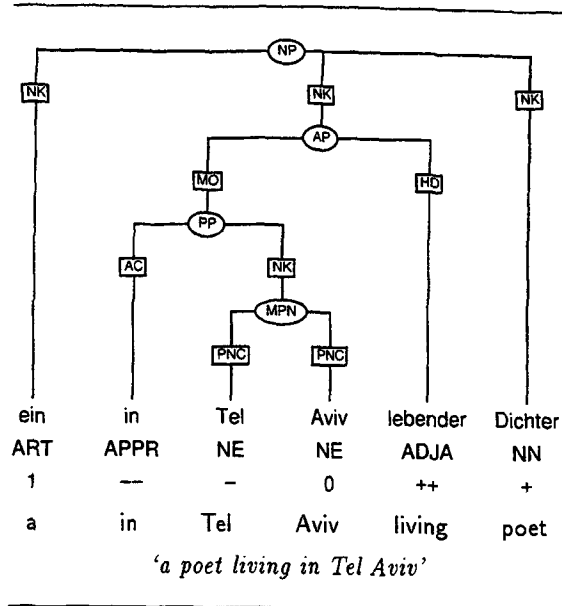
NP

NK NK NK

AP

MO HD

PP

AC NK

MPN

PNC PNC

| ein | in | Tel | Aviv | lebender | Dichter |
|---|---|---|---|---|---|
| ART | APPR | NE | NE | ADJA | NN |
| 1 | — | – | 0 | ++ | + |
| a | in | Tel | Aviv | living | poet |

'a poet living in Tel Aviv'